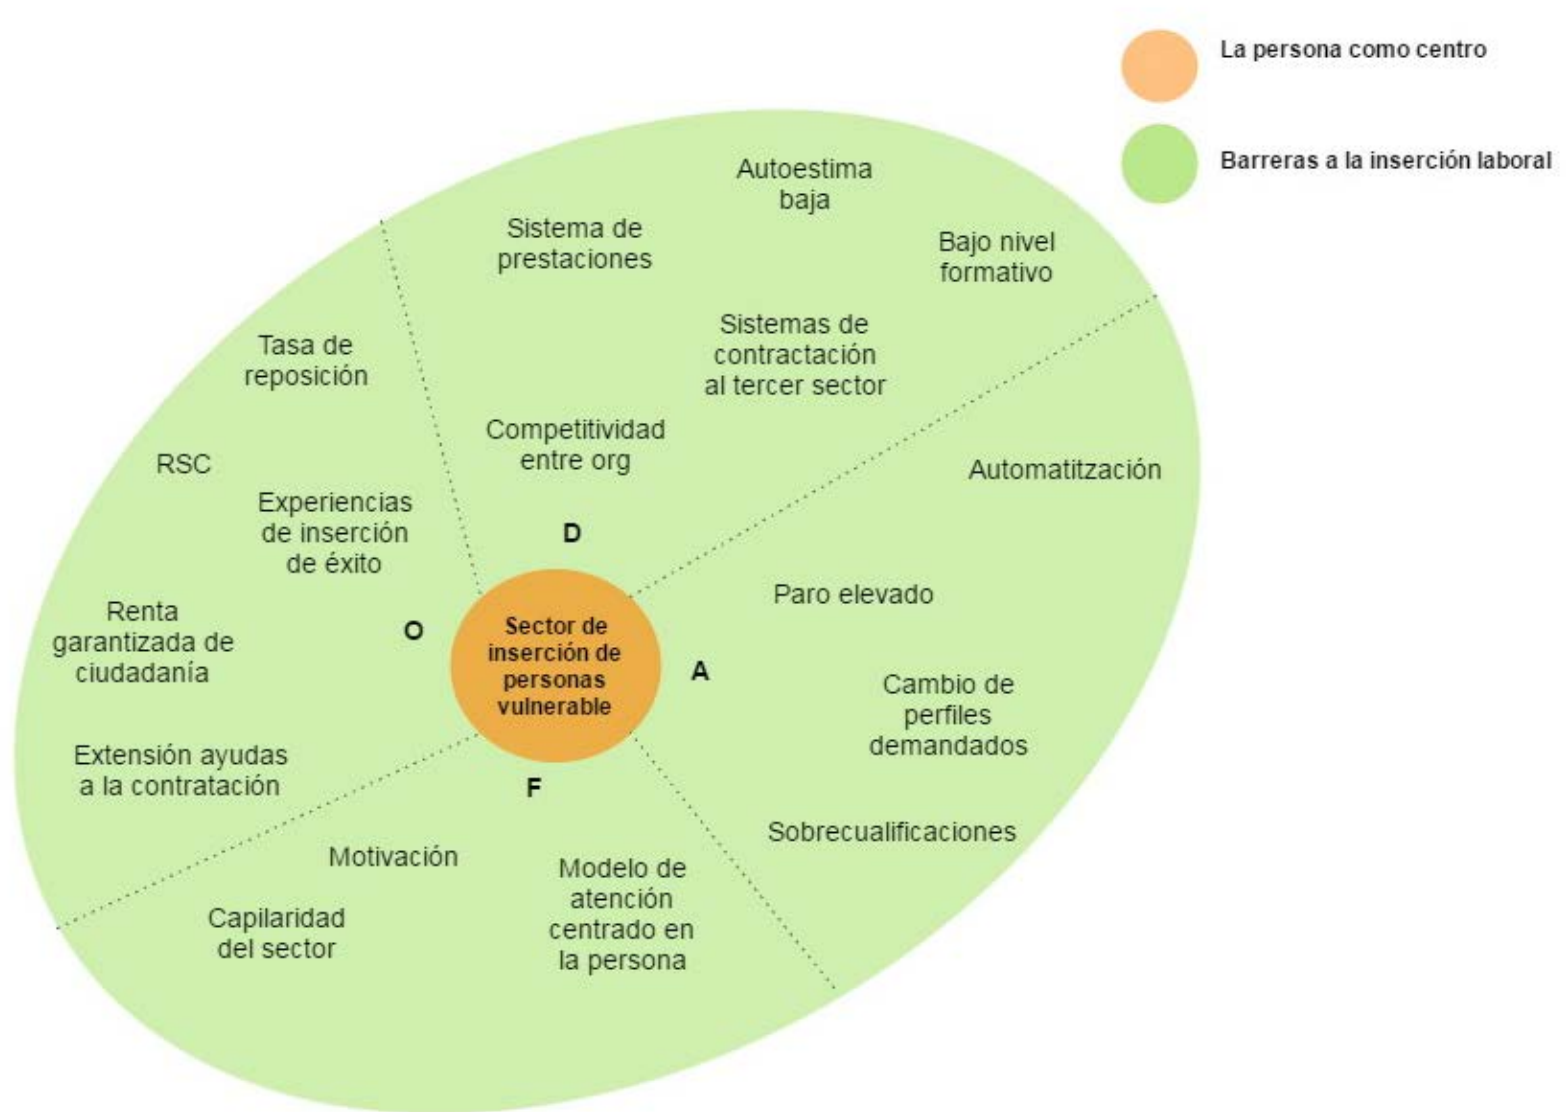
La persona como centro

Barreras a la inserción laboral

Autoestima baja

Sistema de prestaciones

Bajo nivel formativo

Sistemas de contractación al tercer sector

Competitividad entre org

D

Tasa de reposición

RSC

Experiencias de inserción de éxito

Renta garantizada de ciudadanía

O

Sector de inserción de personas vulnerable

A

Automatitzación

Paro elevado

Cambio de perfiles demandados

Sobrecualificaciones

Extensión ayudas a la contratación

F

Motivación

Capilaridad del sector

Modelo de atención centrado en la persona